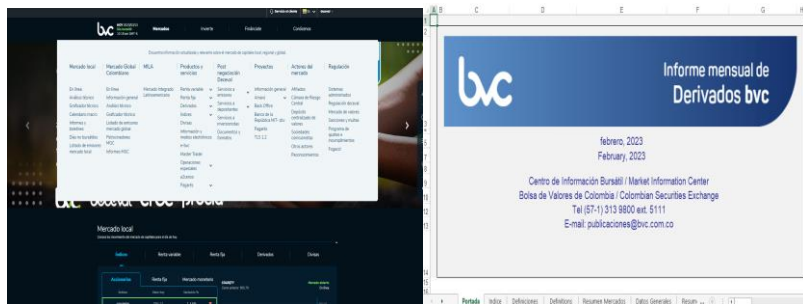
Mercados

Invierte

Postúlate

Conócenos

Mercado local

Mercado Global Colombiano

MILA

Productos y servicios

Post negociación Deceval

Proyectos

Actores del mercado

Regulación

Mercado local

Renta variable

Renta fija

Derivados

Divisas

Acciones

Informe mensual de Derivados bvc

febrero, 2023

February, 2023

Centro de Información Bursátil / Market Information Center

Bolsa de Valores de Colombia / Colombian Securities Exchange

Tel (57-1) 313 9800 ext. 5111

E-mail: publicaciones@bvc.com.co

Portada | Indice | Definiciones | Definitions | Resumen Mercados | Datos Generales | Resum ...